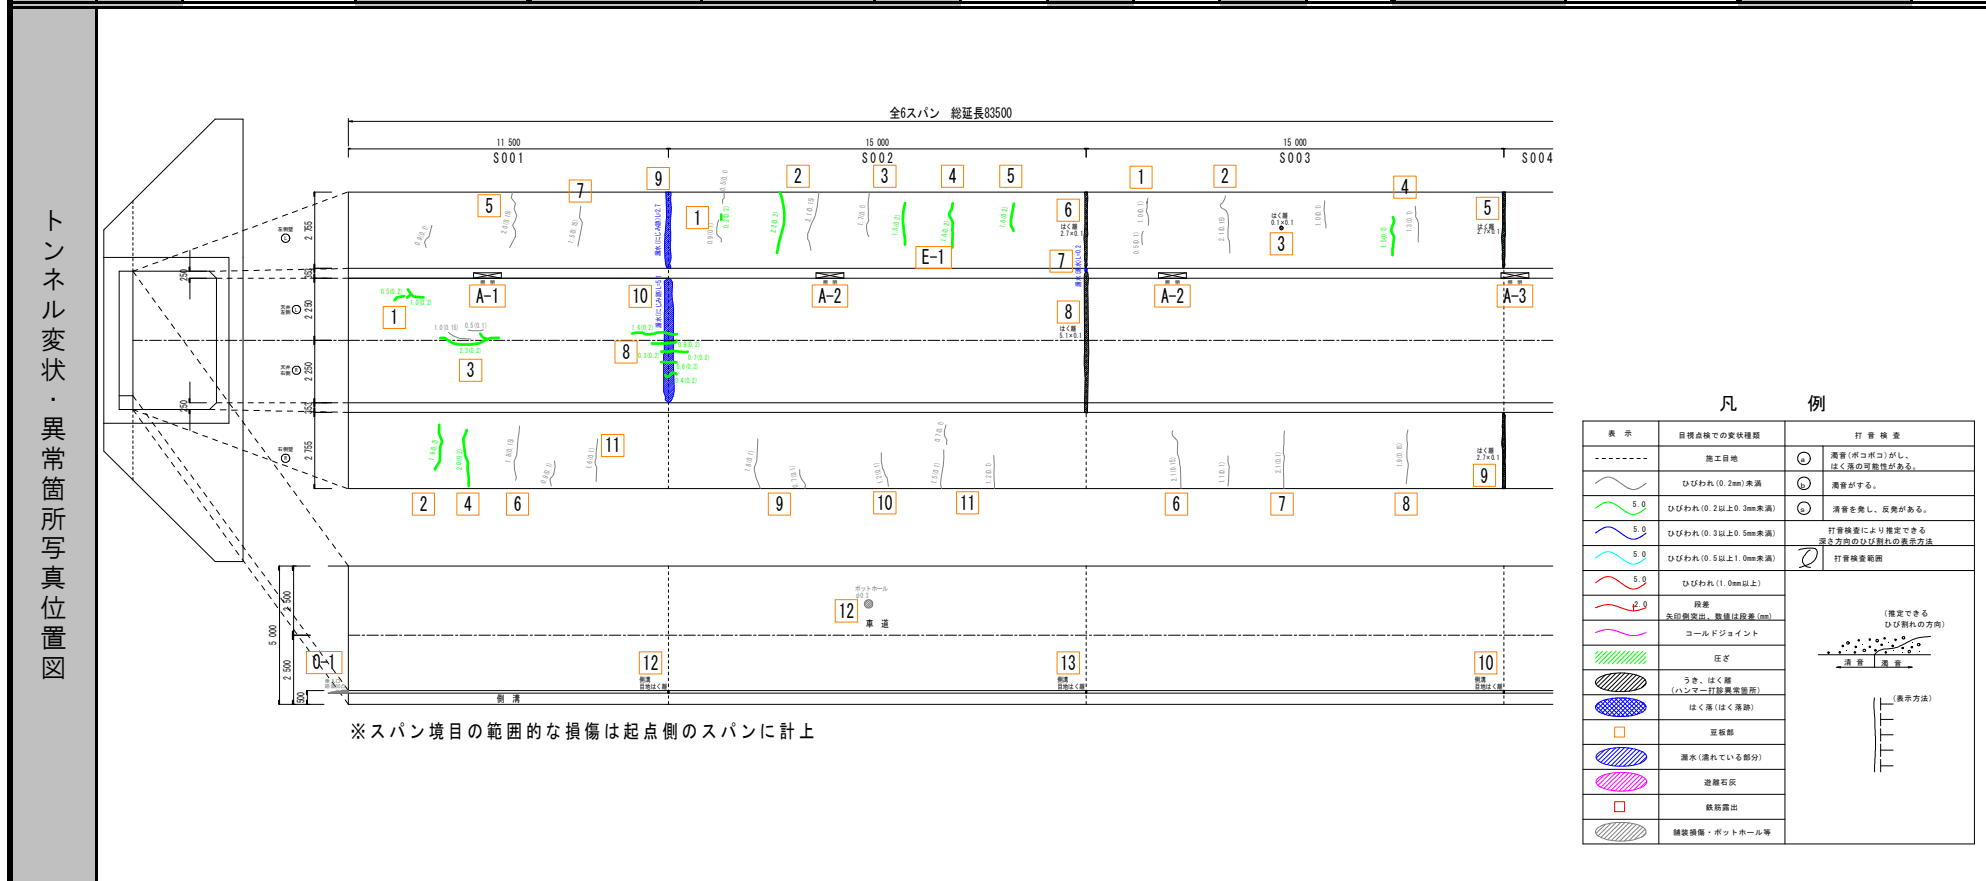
トンネル変状・異常箇所写真位置図

全6スパン　総延長83500

11 500
S001
15 000
S002
15 000
S003
S004

5
7
9
1
2
3
4
5
6
7
E-1
1
2
3
4
5

A-1
10
A-2
8
A-2
A-3
1
3
8

11
2
4
6
9
10
11
6
7
8
9

12
車 道
0-1
12
13
10
側 溝

※スパン境目の範囲的な損傷は起点側のスパンに計上

凡　　例

| 表 示 | 目視点検での変状種類 | | 打 音 検 査 |
|---|---|---|---|
| | 施工目地 | a | 濁音(ボコボコ)がし、はく落の可能性がある。 |
| | ひびわれ(0.2mm)未満 | b | 濁音がする。 |
| 5.0 | ひびわれ(0.2以上0.3mm未満) | c | 清音を発し、反発がある。 |
| 5.0 | ひびわれ(0.3以上0.5mm未満) | | 打音検査により推定できる深さ方向のひび割れの表示方法 |
| 5.0 | ひびわれ(0.5以上1.0mm未満) | | 打音検査範囲 |
| 5.0 | ひびわれ(1.0mm以上) | | |
| 2.0 | 段差 矢印側突出、数値は段差(mm) | | |
| | コールドジョイント | | |
| | 圧ざ | | |
| | うき、はく離(ハンマー打診異常箇所) | | |
| | はく落(はく落跡) | | |
| | 豆板部 | | |
| | 漏水(濡れている部分) | | |
| | 遊離石灰 | | |
| | 鉄筋露出 | | |
| | 舗装損傷・ポットホール等 | | |

(推定できるひび割れの方向)
清 音　濁 音
(表示方法)